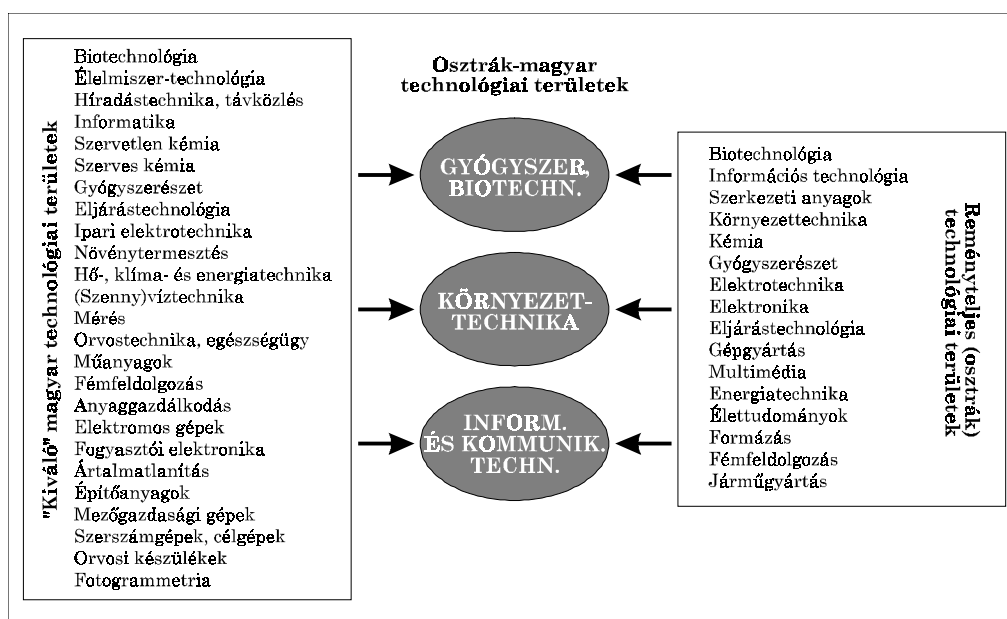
"Kiváló" magyar technológiai területek

Biotechnológia
Élelmiszer-technológia
Híradástechnika, távközlés
Informatika
Szervetlen kémia
Szerves kémia
Gyógyszerészet
Eljárástechnológia
Ipari elektrotechnika
Növénytermesztés
Hő-, klíma- és energiatechnika
(Szenny)víztechnika
Mérés
Orvostechnika, egészségügy
Műanyagok
Fémfeldolgozás
Anyaggazdálkodás
Elektromos gépek
Fogyasztói elektronika
Ártalmatlanítás
Építőanyagok
Mezőgazdasági gépek
Szerszámgépek, célgépek
Orvosi készülékek
Fotogrammetria

Osztrák-magyar technológiai területek

GYÓGYSZER, BIOTECHN.

KÖRNYEZET-TECHNIKA

INFORM. ÉS KOMMUNIK. TECHN.

Reményteljes (osztrák) technológiai területek

Biotechnológia
Információs technológia
Szerkezeti anyagok
Környezettechnika
Kémia
Gyógyszerészet
Elektrotechnika
Elektronika
Eljárástechnológia
Gépgyártás
Multimédia
Energiatechnika
Élettudományok
Formázás
Fémfeldolgozás
Járműgyártás